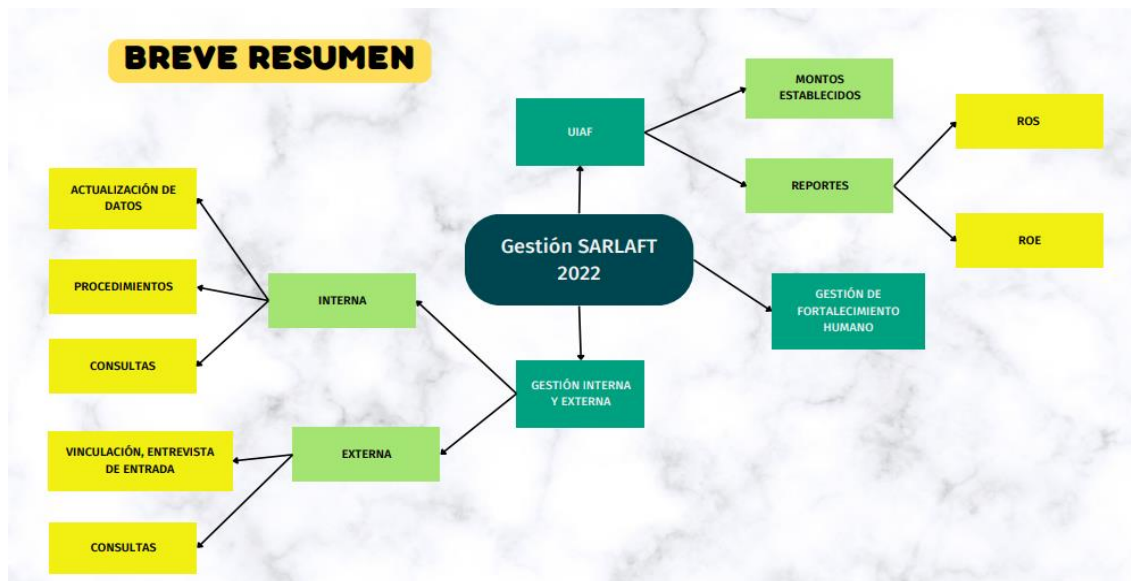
BREVE RESUMEN

Gestión SARLAFT 2022

UIAF

MONTOS ESTABLECIDOS

REPORTES

ROS

ROE

GESTIÓN DE FORTALECIMIENTO HUMANO

GESTIÓN INTERNA Y EXTERNA

INTERNA

ACTUALIZACIÓN DE DATOS

PROCEDIMIENTOS

CONSULTAS

EXTERNA

VINCULACIÓN, ENTREVISTA DE ENTRADA

CONSULTAS